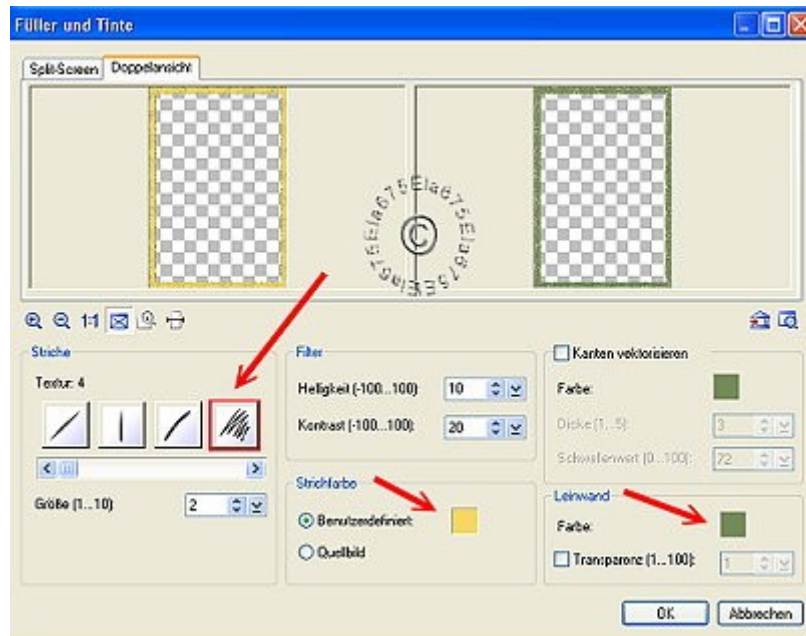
Füller und Tinte

Split-Screen
Doppelansicht

Ela675Ela675Ela675
©

1:1

Striche
Textur: 4
Größe (1...10)
2

Filter
Helligkeit (-100...100)
10
Kontrast (-100...100):
20

Strichfarbe
Benutzerdefiniert
Quellbild

Kanten vektorisieren
Farbe:
Dicke (1...5):
3
Schwellenwert (0...100):
72

Leinwand
Farbe:
Transparenz (1...100):
1

OK
Abbrechen